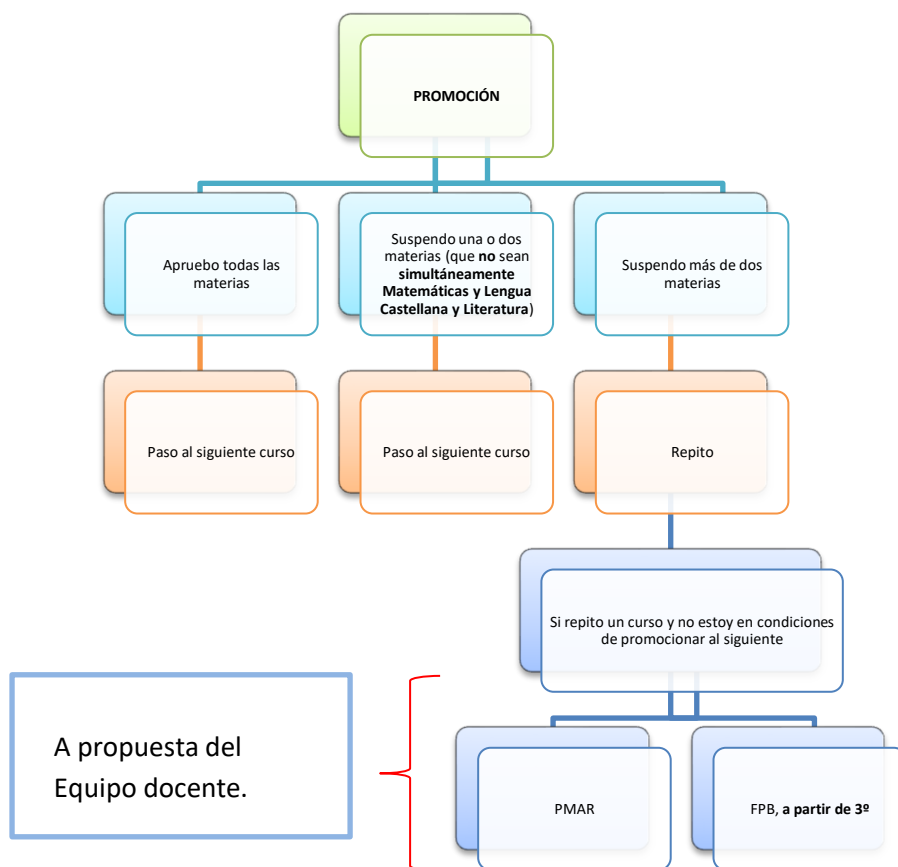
PROMOCIÓN

Apruebo todas las materias

Suspendo una o dos materias (que no sean simultáneamente Matemáticas y Lengua Castellana y Literatura)

Suspendo más de dos materias

Paso al siguiente curso

Paso al siguiente curso

Repito

Si repito un curso y no estoy en condiciones de promocionar al siguiente

A propuesta del Equipo docente.

PMAR

FPB, a partir de 3º